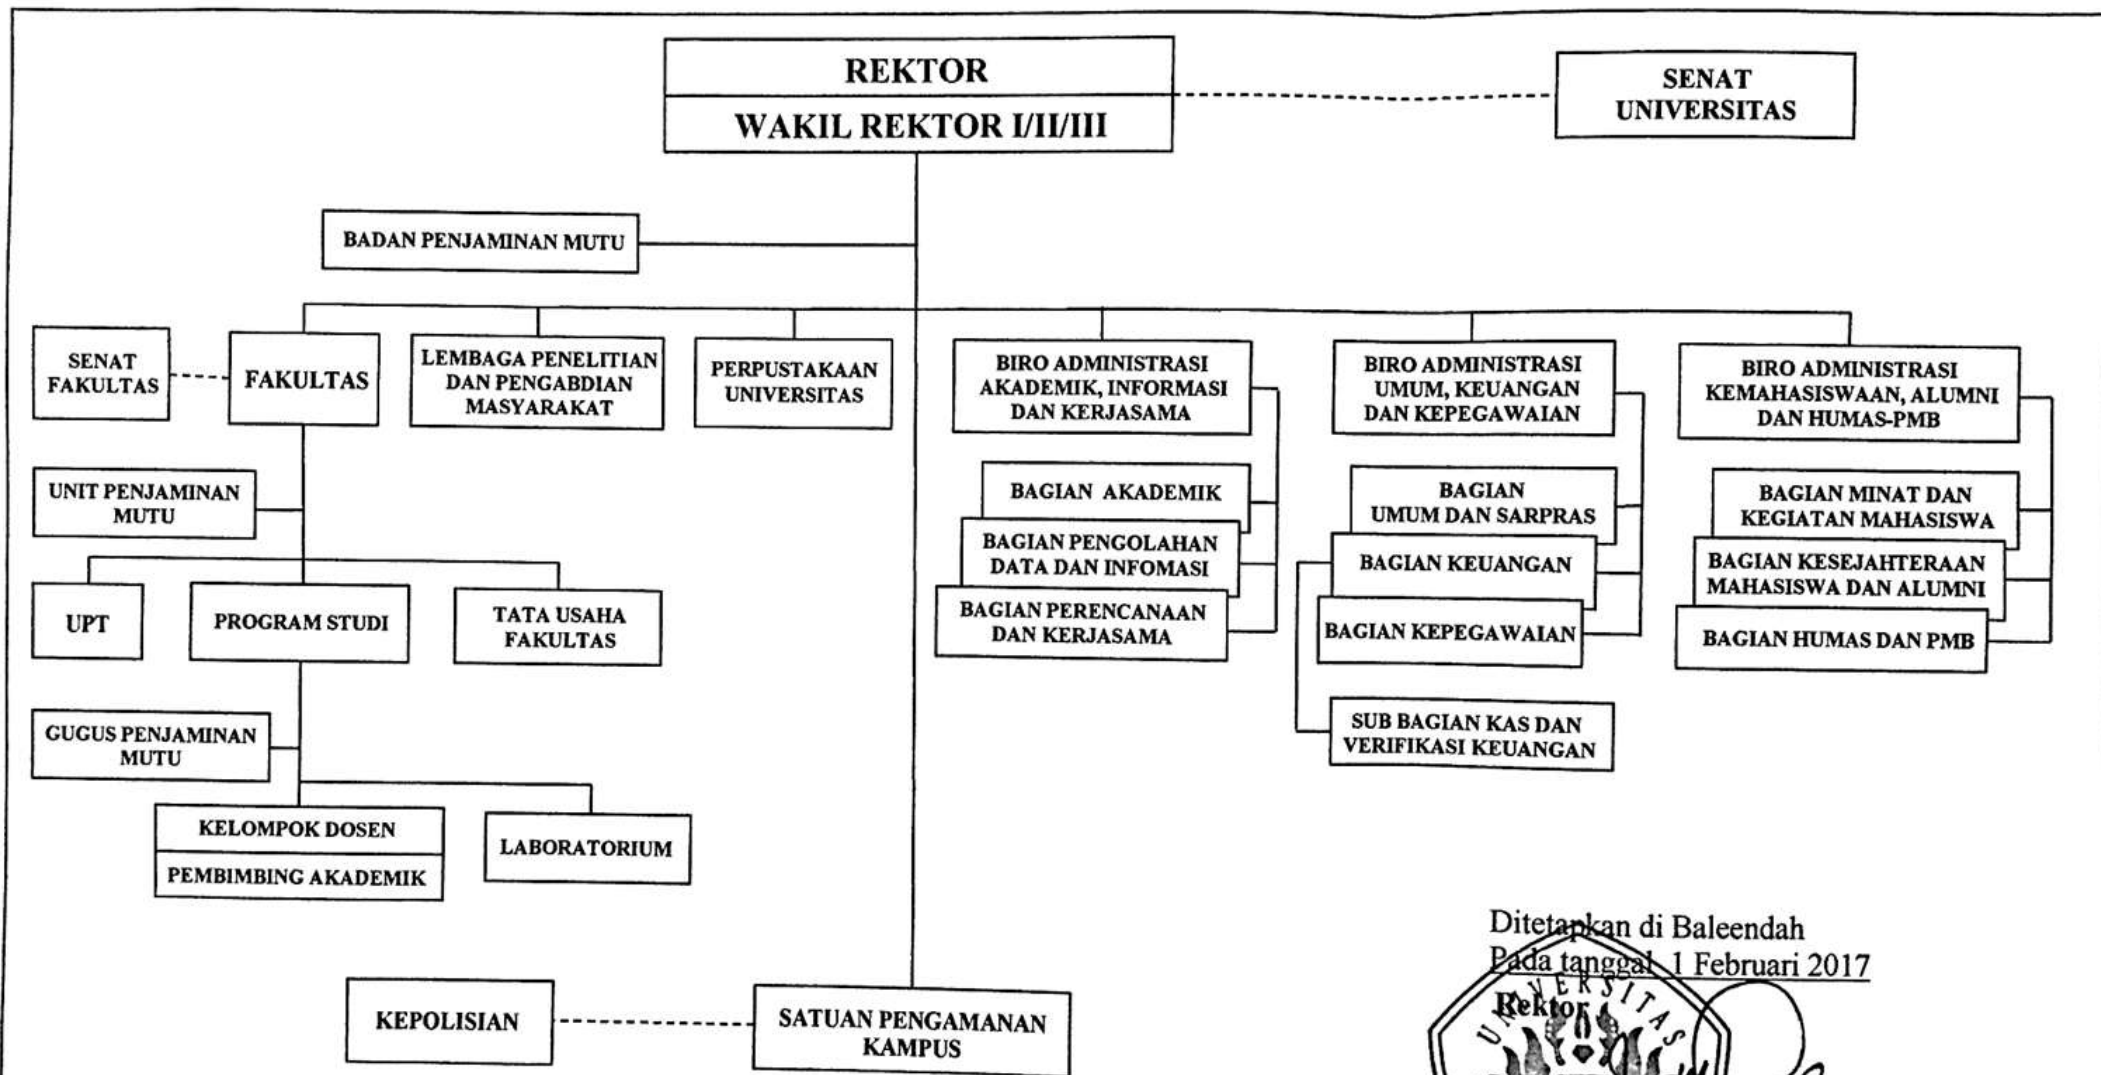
REKTOR
WAKIL REKTOR I/II/III

SENAT UNIVERSITAS

BADAN PENJAMINAN MUTU

SENAT FAKULTAS

FAKULTAS

LEMBAGA PENELITIAN DAN PENGABDIAN MASYARAKAT

PERPUSTAKAAN UNIVERSITAS

BIRO ADMINISTRASI AKADEMIK, INFORMASI DAN KERJASAMA

BAGIAN AKADEMIK

BAGIAN PENGOLAHAN DATA DAN INFOMASI

BAGIAN PERENCANAAN DAN KERJASAMA

BIRO ADMINISTRASI UMUM, KEUANGAN DAN KEPEGAWAIAN

BAGIAN UMUM DAN SARPRAS

BAGIAN KEUANGAN

BAGIAN KEPEGAWAIAN

SUB BAGIAN KAS DAN VERIFIKASI KEUANGAN

BIRO ADMINISTRASI KEMAHASISWAAN, ALUMNI DAN HUMAS-PMB

BAGIAN MINAT DAN KEGIATAN MAHASISWA

BAGIAN KESEJAHTERAAN MAHASISWA DAN ALUMNI

BAGIAN HUMAS DAN PMB

UNIT PENJAMINAN MUTU

UPT

PROGRAM STUDI

TATA USAHA FAKULTAS

GUGUS PENJAMINAN MUTU

KELOMPOK DOSEN
PEMBIMBING AKADEMIK

LABORATORIUM

KEPOLISIAN

SATUAN PENGAMANAN KAMPUS

Ditetapkan di Baleendah
Pada tanggal 1 Februari 2017
Rektor

UNIVERSITAS